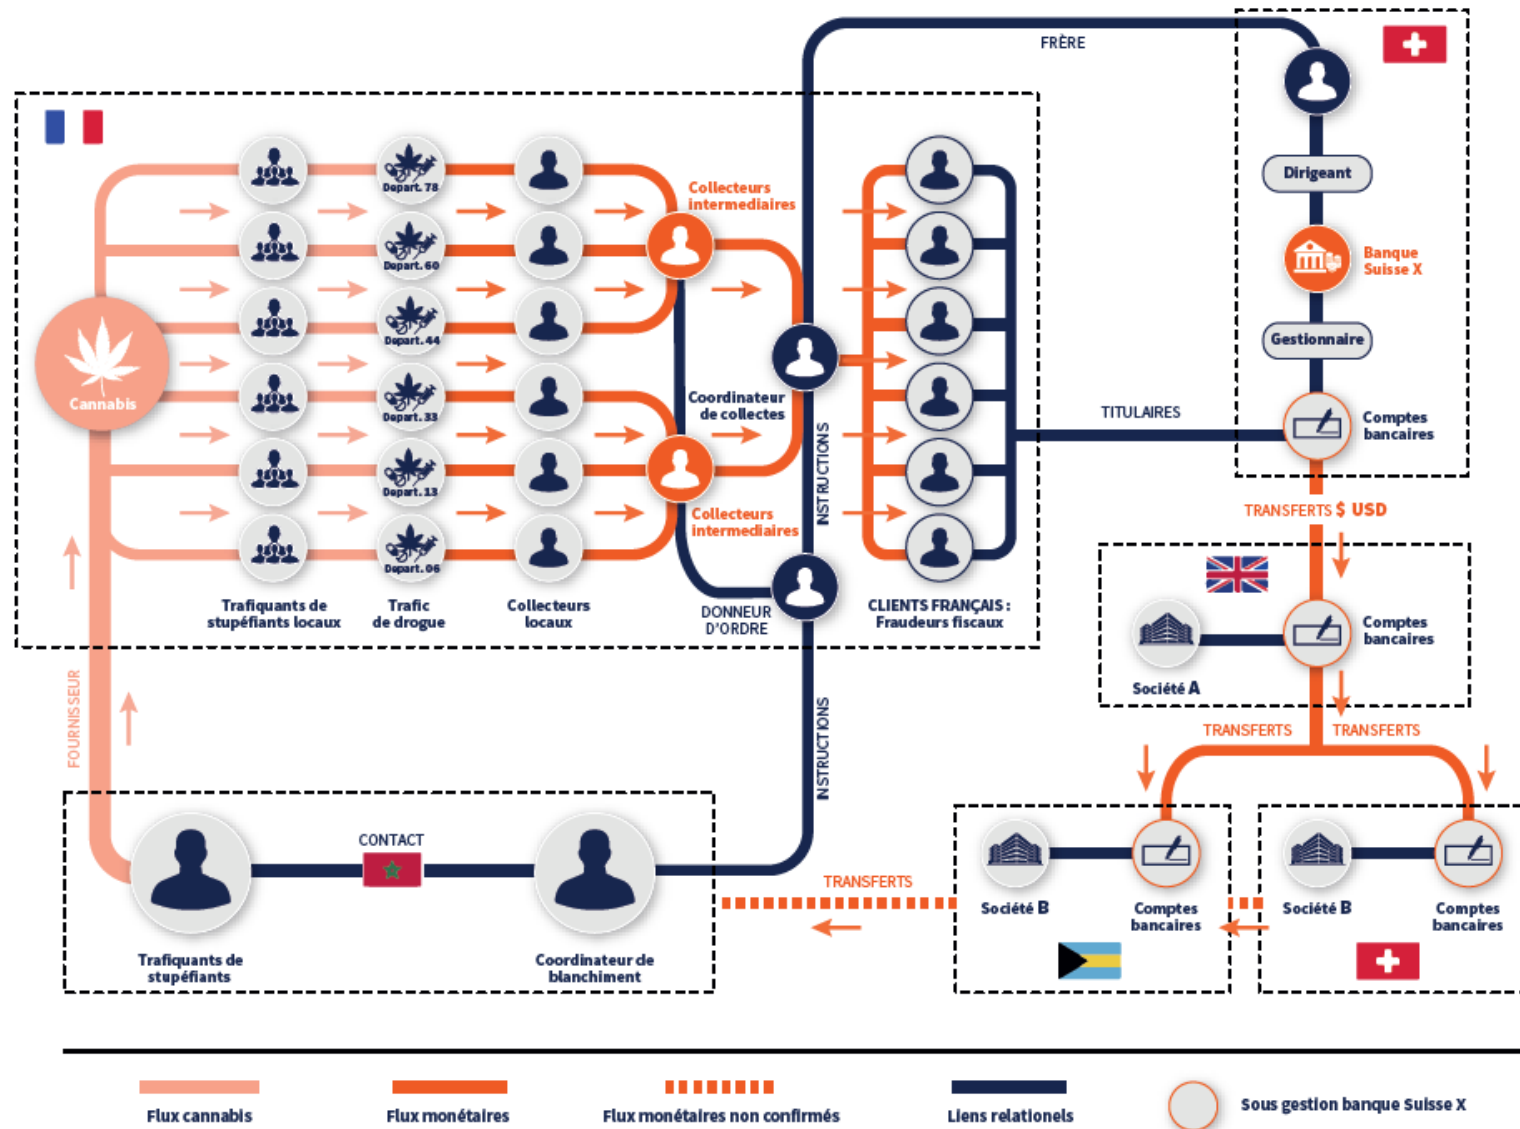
FRÈRE

Dirigeant

Banque Suisse X

Gestionnaire

TITULAIRES

Comptes bancaires

Cannabis

Depart. 78
Depart. 60
Depart. 44
Depart. 33
Depart. 13
Depart. 06

Collecteurs intermediaires

Coordinateur de collectes

Collecteurs intermediaires

INSTRUCTIONS

Trafiquants de stupéfiants locaux

Trafic de drogue

Collecteurs locaux

DONNEUR D'ORDRE

CLIENTS FRANÇAIS : Fraudeurs fiscaux

TRANSFERTS $ USD

Comptes bancaires

Société A

TRANSFERTS

TRANSFERTS

FOURNISSEUR

INSTRUCTIONS

CONTACT

Trafiquants de stupéfiants

Coordinateur de blanchiment

TRANSFERTS

Société B

Comptes bancaires

Société B

Comptes bancaires

Flux cannabis

Flux monétaires

Flux monétaires non confirmés

Liens relationels

Sous gestion banque Suisse X